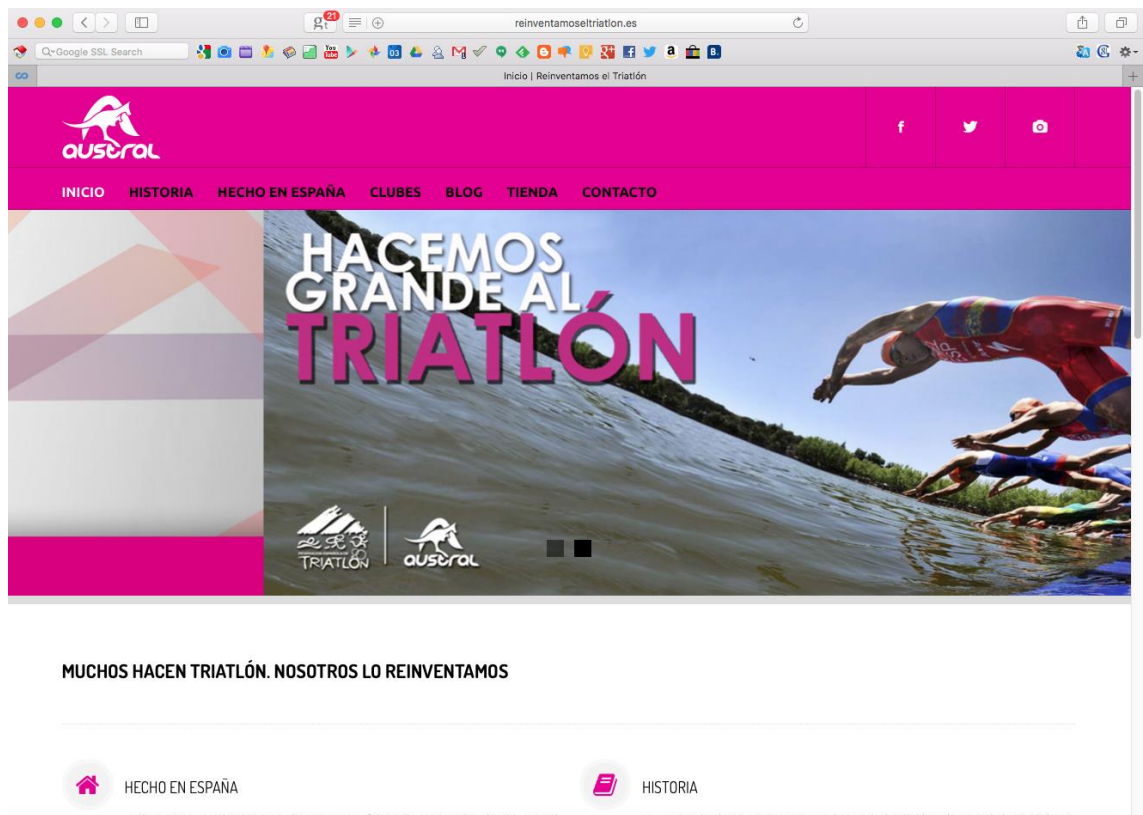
reinventamoseltriation.es

Q~Google SSL Search

Inicio | Reinventamos el Triatlón

austral

f

INICIO HISTORIA HECHO EN ESPAÑA CLUBES BLOG TIENDA CONTACTO

HACEMOS GRANDE AL TRIATLÓN

TRIATLÓN

austral

MUCHOS HACEN TRIATLÓN. NOSOTROS LO REINVENTAMOS

HECHO EN ESPAÑA

HISTORIA